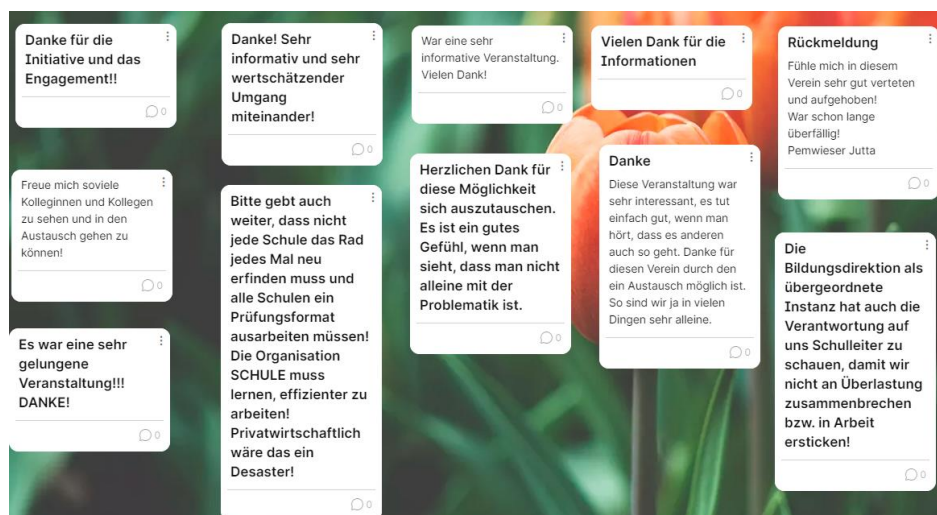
Danke für die Initiative und das Engagement!!

0

Freue mich soviele Kolleginnen und Kollegen zu sehen und in den Austausch gehen zu können!

0

Es war eine sehr gelungene Veranstaltung!!! DANKE!

0

Danke! Sehr informativ und sehr wertschätzender Umgang miteinander!

0

Bitte gebt auch weiter, dass nicht jede Schule das Rad jedes Mal neu erfinden muss und alle Schulen ein Prüfungsformat ausarbeiten müssen! Die Organisation SCHULE muss lernen, effizienter zu arbeiten! Privatwirtschaftlich wäre das ein Desaster!

0

War eine sehr informative Veranstaltung. Vielen Dank!

0

Herzlichen Dank für diese Möglichkeit sich auszutauschen. Es ist ein gutes Gefühl, wenn man sieht, dass man nicht alleine mit der Problematik ist.

0

Vielen Dank für die Informationen

0

Danke

Diese Veranstaltung war sehr interessant, es tut einfach gut, wenn man hört, dass es anderen auch so geht. Danke für diesen Verein durch den ein Austausch möglich ist. So sind wir ja in vielen Dingen sehr alleine.

0

Rückmeldung

Fühle mich in diesem Verein sehr gut vertreten und aufgehoben! War schon lange überfällig! Pemwieser Jutta

0

Die Bildungsdirektion als übergeordnete Instanz hat auch die Verantwortung auf uns Schulleiter zu schauen, damit wir nicht an Überlastung zusammenbrechen bzw. in Arbeit ersticken!

0